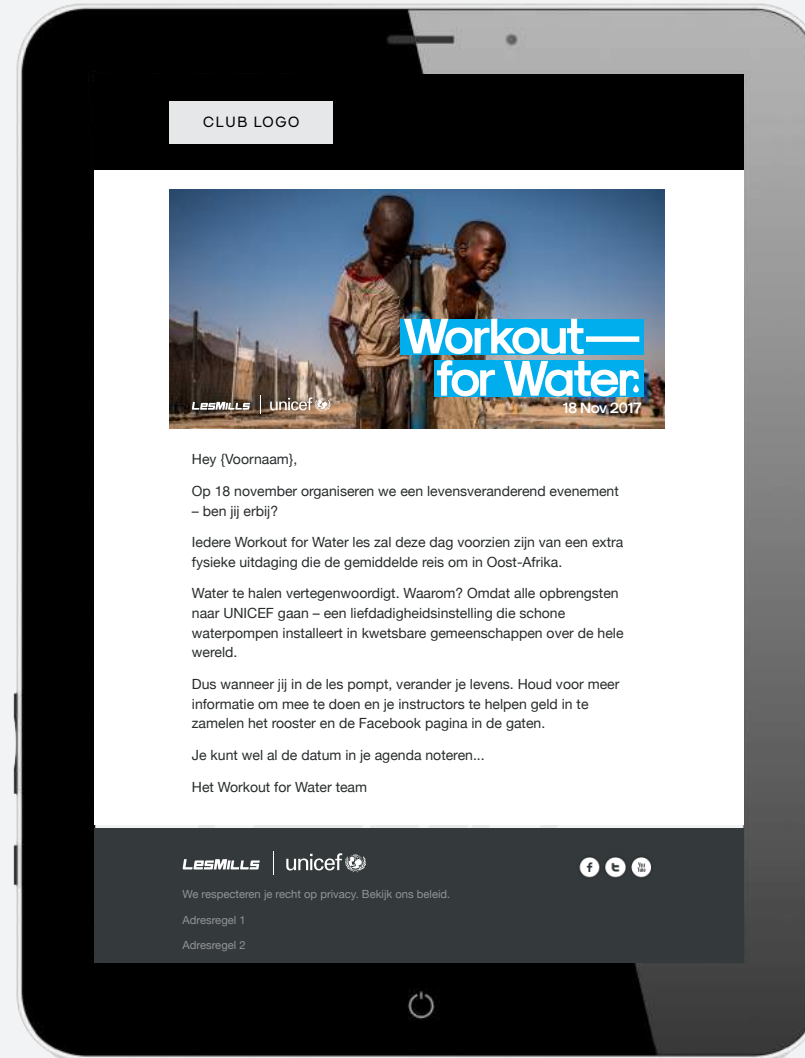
CLUB LOGO

Workout— for Water

LesMills | unicef

18 Nov 2017

Hey {Voornaam},

Op 18 november organiseren we een levensveranderend evenement – ben jij erbij?

Iedere Workout for Water les zal deze dag voorzien zijn van een extra fysieke uitdaging die de gemiddelde reis om in Oost-Afrika.

Water te halen vertegenwoordigt. Waarom? Omdat alle opbrengsten naar UNICEF gaan – een liefdadigheidsinstelling die schone waterpompen installeert in kwetsbare gemeenschappen over de hele wereld.

Dus wanneer jij in de les pompt, verander je levens. Houd voor meer informatie om mee te doen en je instructors te helpen geld in te zamelen het rooster en de Facebook pagina in de gaten.

Je kunt wel al de datum in je agenda noteren...

Het Workout for Water team

LesMills | unicef

We respecteren je recht op privacy. Bekijk ons beleid.

Adresregel 1

Adresregel 2